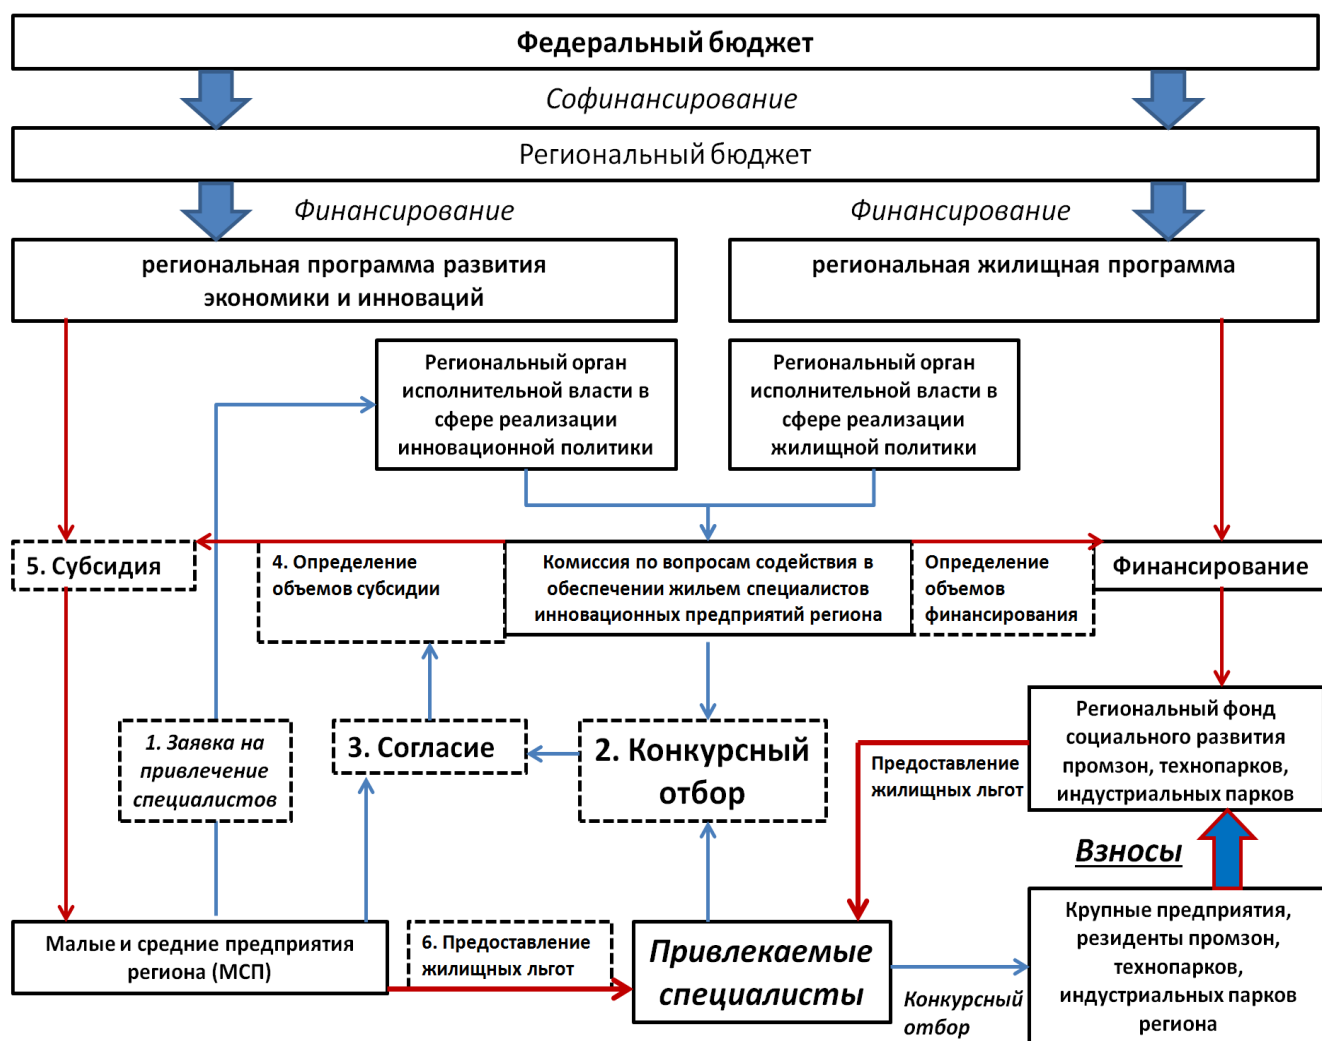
Федеральный бюджет

Софинансирование

Региональный бюджет

Финансирование

Финансирование

региональная программа развития экономики и инноваций

региональная жилищная программа

Региональный орган исполнительной власти в сфере реализации инновационной политики

Региональный орган исполнительной власти в сфере реализации жилищной политики

5. Субсидия

4. Определение объемов субсидии

Комиссия по вопросам содействия в обеспечении жильем специалистов инновационных предприятий региона

Определение объемов финансирования

Финансирование

Региональный фонд социального развития промзон, технопарков, индустриальных парков

1. Заявка на привлечение специалистов

3. Согласие

2. Конкурсный отбор

Предоставление жилищных льгот

Взносы

Малые и средние предприятия региона (МСП)

6. Предоставление жилищных льгот

Привлекаемые специалисты

Конкурсный отбор

Крупные предприятия, резиденты промзон, технопарков, индустриальных парков региона